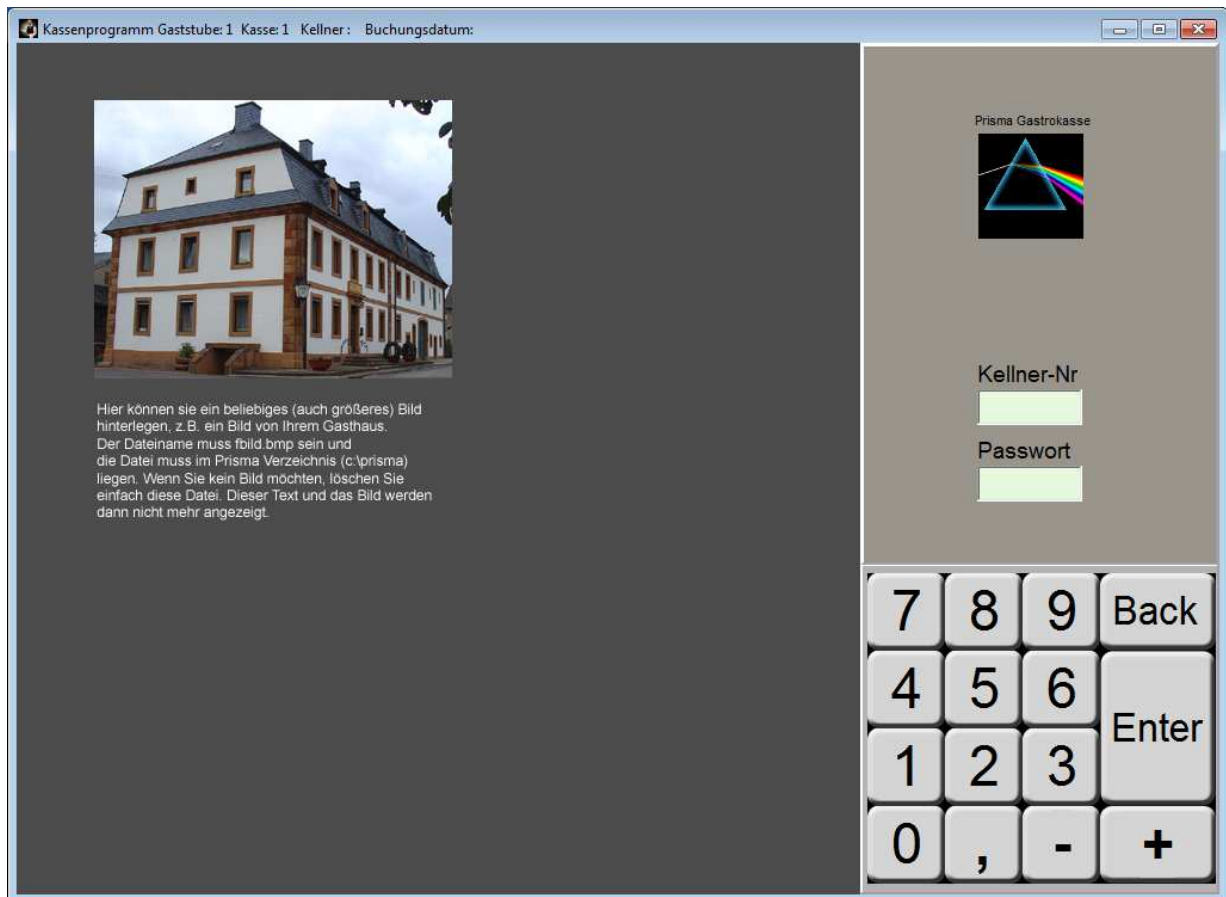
Kassenprogramm Gaststube: 1 Kasse: 1 Kellner : Buchungsdatum:

Hier können sie ein beliebiges (auch größeres) Bild hinterlegen, z.B. ein Bild von Ihrem Gasthaus.
Der Dateiname muss fbild.bmp sein und die Datei muss im Prisma Verzeichnis (c:\prisma) liegen. Wenn Sie kein Bild möchten, löschen Sie einfach diese Datei. Dieser Text und das Bild werden dann nicht mehr angezeigt.

Prisma Gastrokasse

Kellner-Nr

Passwort

| 7 | 8 | 9 | Back |
|---|---|---|---|
| 4 | 5 | 6 | Enter |
| 1 | 2 | 3 | |
| 0 | , | - | + |